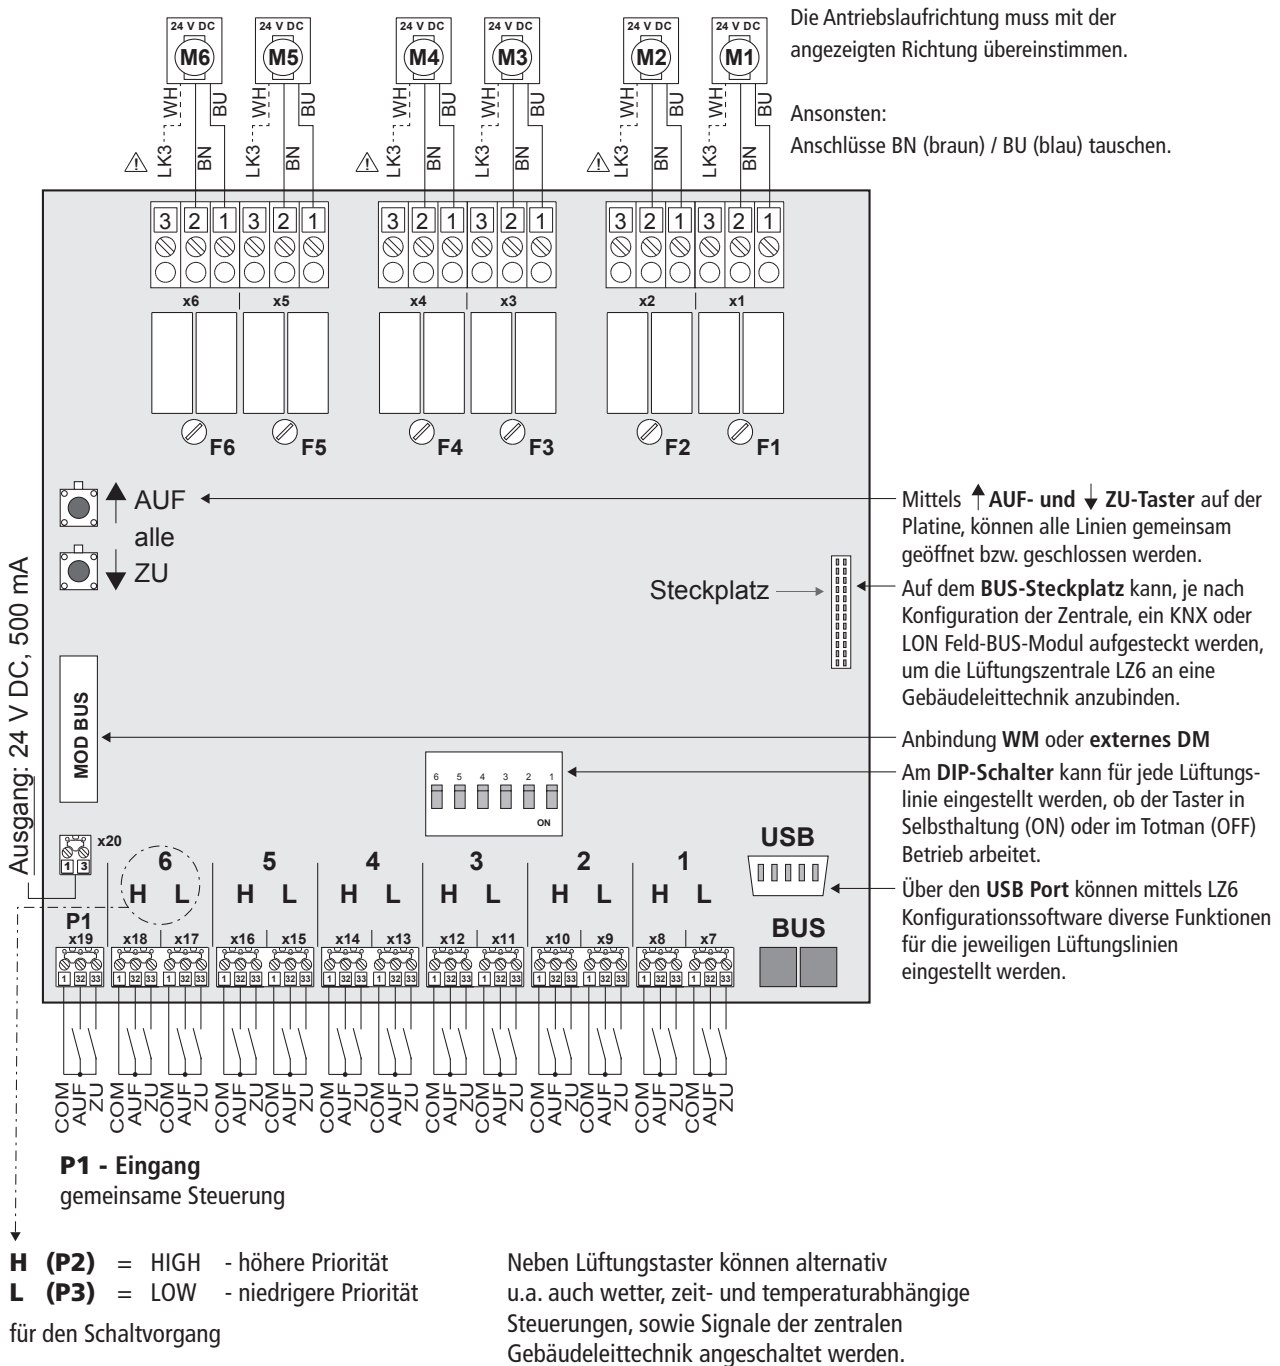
24 V DC
M6
24 V DC
M5
24 V DC
M4
24 V DC
M3
24 V DC
M2
24 V DC
M1

Die Antriebslaufrichtung muss mit der angezeigten Richtung übereinstimmen.

Ansonsten:
Anschlüsse BN (braun) / BU (blau) tauschen.

LK3 WH BN BU LK3 WH BN BU LK3 WH BN BU LK3 WH BN BU LK3 WH BN BU LK3 WH BN BU

3 2 1 3 2 1 3 2 1 3 2 1 3 2 1 3 2 1

x6 x5 x4 x3 x2 x1

F6 F5 F4 F3 F2 F1

AUF
alle
ZU

Mittels AUF- und ZU-Taster auf der Platine, können alle Linien gemeinsam geöffnet bzw. geschlossen werden.

Steckplatz

Auf dem BUS-Steckplatz kann, je nach Konfiguration der Zentrale, ein KNX oder LON Feld-BUS-Modul aufgesteckt werden, um die Lüftungszentrale LZ6 an eine Gebäudeleittechnik anzubinden.

Ausgang: 24 V DC, 500 mA

MOD BUS

Anbindung WM oder externes DM

6 5 4 3 2 1
ON

Am DIP-Schalter kann für jede Lüftungslinie eingestellt werden, ob der Taster in Selbsthaltung (ON) oder im Totman (OFF) Betrieb arbeitet.

USB

Über den USB Port können mittels LZ6 Konfigurationssoftware diverse Funktionen für die jeweiligen Lüftungslinien eingestellt werden.

x20
1 3

6 5 4 3 2 1
H L H L H L H L H L H L

P1
x19 x18 x17 x16 x15 x14 x13 x12 x11 x10 x9 x8 x7

BUS

1 32 33 (×13)

COM AUF ZU (×13)

P1 - Eingang
gemeinsame Steuerung

H (P2) = HIGH - höhere Priorität
L (P3) = LOW - niedrigere Priorität

für den Schaltvorgang

Neben Lüftungstaster können alternativ u.a. auch wetter, zeit- und temperaturabhängige Steuerungen, sowie Signale der zentralen Gebäudeleittechnik angeschaltet werden.